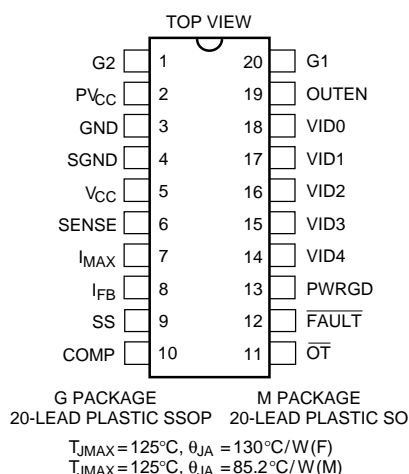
TOP VIEW

G2 1 20 G1
$PV_{CC}$ 2 19 OUTEN
GND 3 18 VID0
SGND 4 17 VID1
$V_{CC}$ 5 16 VID2
SENSE 6 15 VID3
$I_{MAX}$ 7 14 VID4
$I_{FB}$ 8 13 PWRGD
SS 9 12 $\overline{FAULT}$
COMP 10 11 $\overline{OT}$

G PACKAGE
20-LEAD PLASTIC SSOP

M PACKAGE
20-LEAD PLASTIC SO

$T_{JMAX} = 125°C, \theta_{JA} = 130°C/W(F)$
$T_{JMAX} = 125°C, \theta_{JA} = 85.2°C/W(M)$